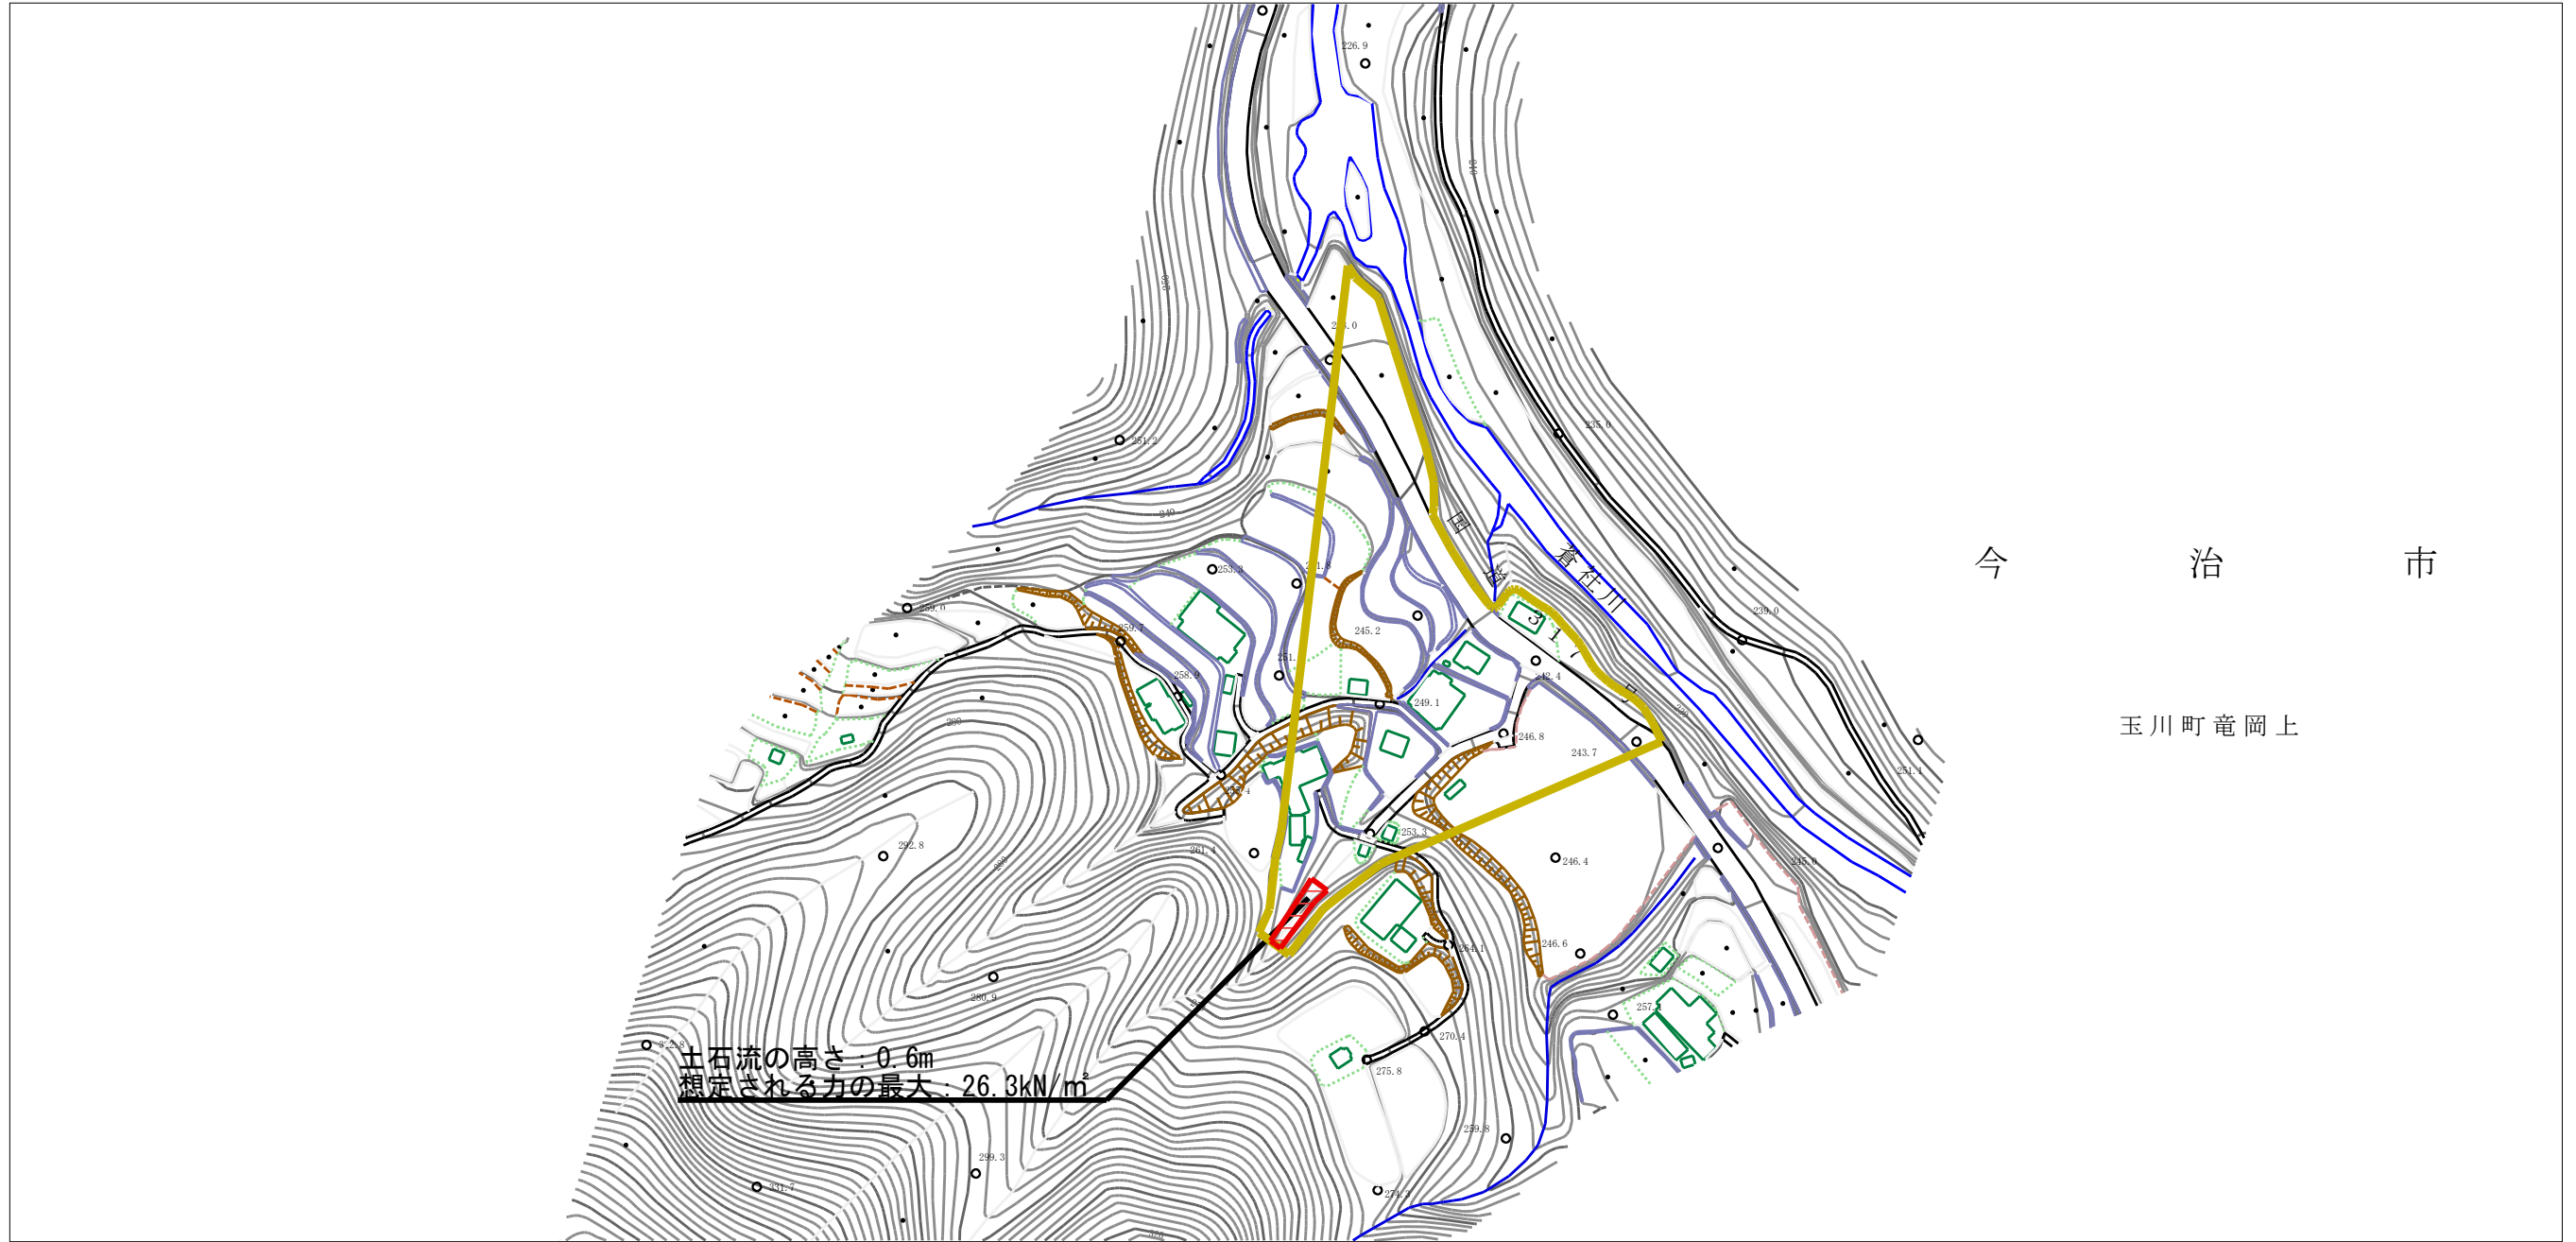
226.9

251.2

240

253.3

259.0

259.7

258.9

245.2

249.1

242.4

246.8

243.7

235.0

239.0

251.1

253.3

261.4

292.8

246.4

246.6

254.1

257.2

270.4

275.8

280.9

259.8

299.3

331.7

274.2

245.0

国道317

蒼社川

今　治　市

玉川町竜岡上

土石流の高さ：0.6m
想定される力の最大：26.3kN/m²